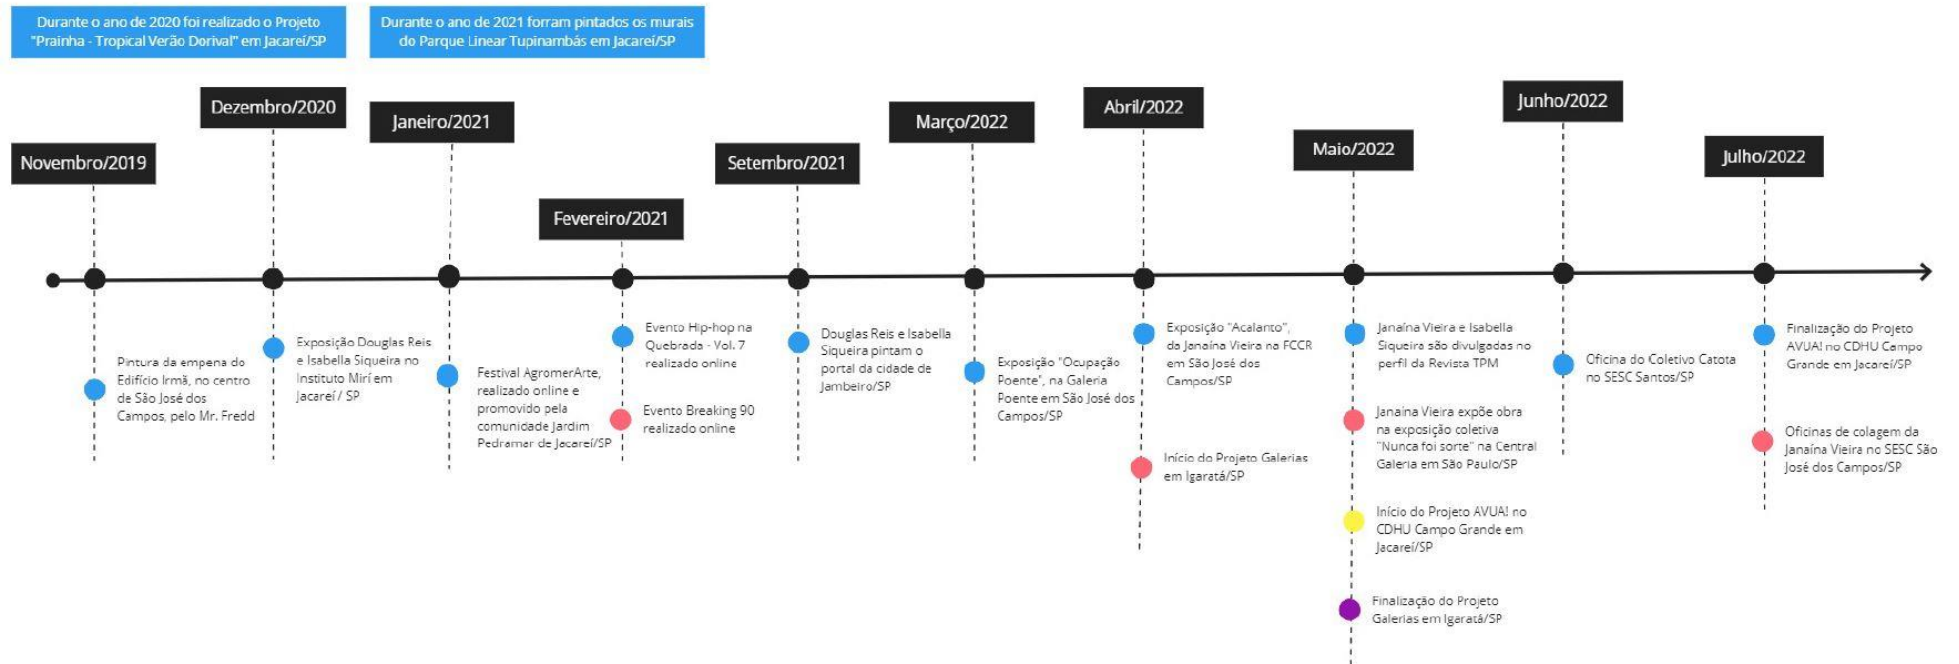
Durante o ano de 2020 foi realizado o Projeto "Prainha - Tropical Verão Dorival" em Jacareí/SP

Durante o ano de 2021 forram pintados os murais do Parque Linear Tupinambás em Jacareí/SP

Novembro/2019

Pintura da empena do Edifício Irmã, no centro de São José dos Campos, pelo Mr. Fredd

Dezembro/2020

Exposição Douglas Reis e Isabella Siqueira no Instituto Mirí em Jacareí / SP

Janeiro/2021

Festival AgromerArte, realizado online e promovido pela comunidade Jardim Pedramar de Jacareí/SP

Fevereiro/2021

Evento Hip-hop na Quebrada - Vol. 7 realizado online

Evento Breaking 90 realizado online

Setembro/2021

Douglas Reis e Isabella Siqueira pintam o portal da cidade de Jambeiro/SP

Março/2022

Exposição "Ocupação Poente", na Galeria Poente em São José dos Campos/SP

Abril/2022

Exposição "Acalanto", da Janaína Vieira na FCCR em São José dos Campos/SP

Início do Projeto Galerias em Igaratá/SP

Maio/2022

Janaína Vieira e Isabella Siqueira são divulgadas no perfil da Revista TPM

Janaína Vieira expõe obra na exposição coletiva "Nunca foi sorte" na Central Galeria em São Paulo/SP

Início do Projeto AVUA! no CDHU Campo Grande em Jacareí/SP

Finalização do Projeto Galerias em Igaratá/SP

Junho/2022

Oficina do Coletivo Catota no SESC Santos/SP

Julho/2022

Finalização do Projeto AVUA! no CDHU Campo Grande em Jacareí/SP

Oficinas de colagem da Janaína Vieira no SESC São José dos Campos/SP